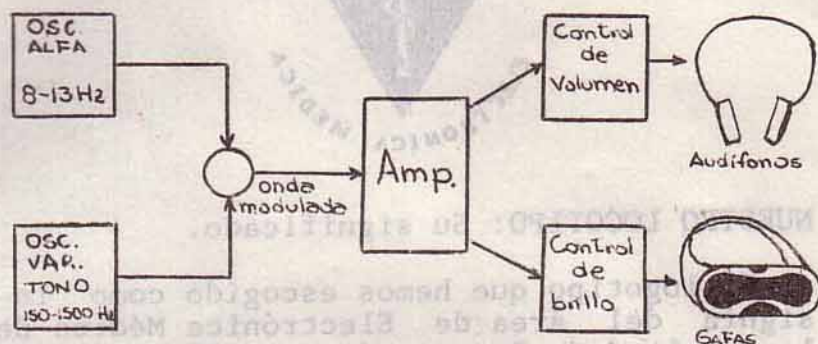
OSC.
ALFA
8-13 Hz

OSC.
VAR.
TONO
150-1500 Hz

onda modulada

Amp.

Control de Volumen

Audífonos

Control de brillo

GAFAS

ELECTRONICA MEDICA

NUESTRO LOGOTIPO: Su significado.

El logotipo que hemos escogido como signo del área de Electrónica Médica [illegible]